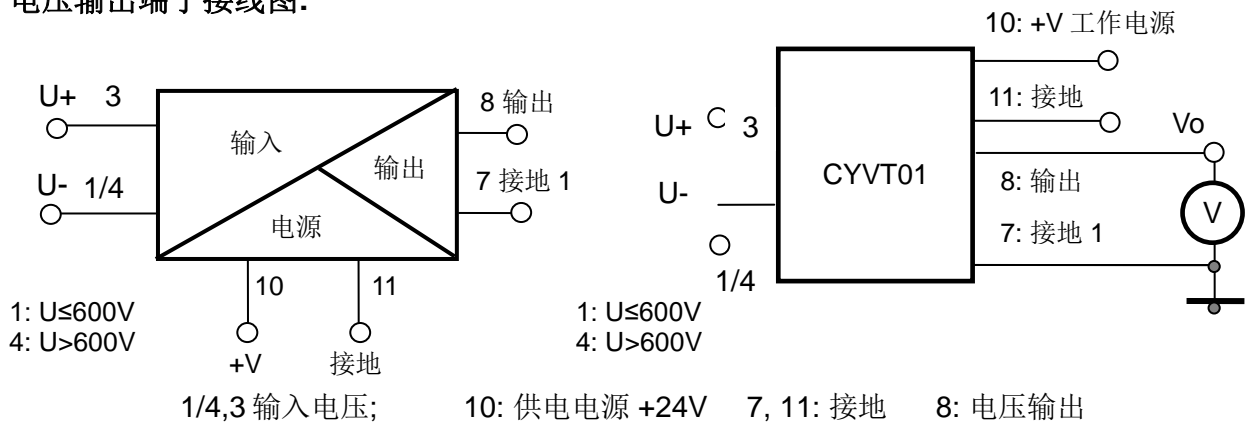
电压输出端子接线图:

U+ 3
U- 1/4
输入
输出
电源
8 输出
7 接地 1
10
11
+V
接地
1: U≤600V
4: U>600V

10: +V 工作电源
11: 接地
U+ 3
U-
1/4
CYVT01
Vo
8: 输出
V
7: 接地 1
1: U≤600V
4: U>600V

1/4,3 输入电压;　10: 供电电源 +24V　7, 11: 接地　8: 电压输出